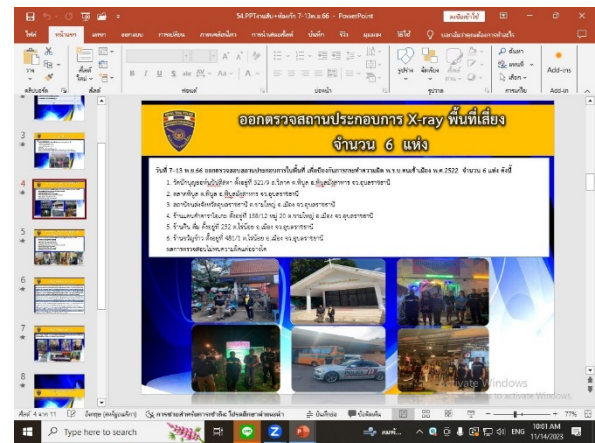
54.PPTงานสืบ+สอบ7-13พ.ย.66 - PowerPoint

ไฟล์ หน้าแรก แทรก ออกแบบ การเปลี่ยน ภาพเคลื่อนไหว การนำเสนอสไลด์ บันทึก ตรวจทาน มุมมอง วิธีใช้ บอกฉันว่าคุณต้องการทำอะไร

วาง คลิปบอร์ด สไลด์ ฟอนต์ ย่อหน้า รูปวาด ค้นหา แทนที่ เลือก การแก้ไข Add-ins Add-in

3
4
5
6
7
8

ออกตรวจสถานประกอบการ X-ray พื้นที่เสี่ยง
จำนวน 6 แห่ง

วันที่ 7-13 พ.ย.66 ออกตรวจสอบสถานประกอบการในพื้นที่ เพื่อป้องกันการกระทำความผิด พ.ร.บ.คนเข้าเมือง พ.ศ.2522 จำนวน 6 แห่ง ดังนี้
1. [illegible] ตั้งอยู่ที่ 321/9 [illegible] จ.อุบลราชธานี
2. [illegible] จ.อุบลราชธานี
3. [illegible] จ.อุบลราชธานี
4. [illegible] ตั้งอยู่ที่ 158/12 หมู่ 20 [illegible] จ.อุบลราชธานี
5. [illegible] ตั้งอยู่ที่ 232 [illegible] จ.อุบลราชธานี
6. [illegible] ตั้งอยู่ที่ 481/1 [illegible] จ.อุบลราชธานี
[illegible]

Activate Windows
Go to Settings to activate Windows.

สไลด์ 4 จาก 11 อังกฤษ (สหรัฐอเมริกา) การช่วยสำหรับการเข้าถึง: โปรดตรวจสอบ บันทึกย่อ ข้อคิดเห็น 77%

Type here to search
สภาพอากาศ... ENG 10:01 AM 11/14/2023